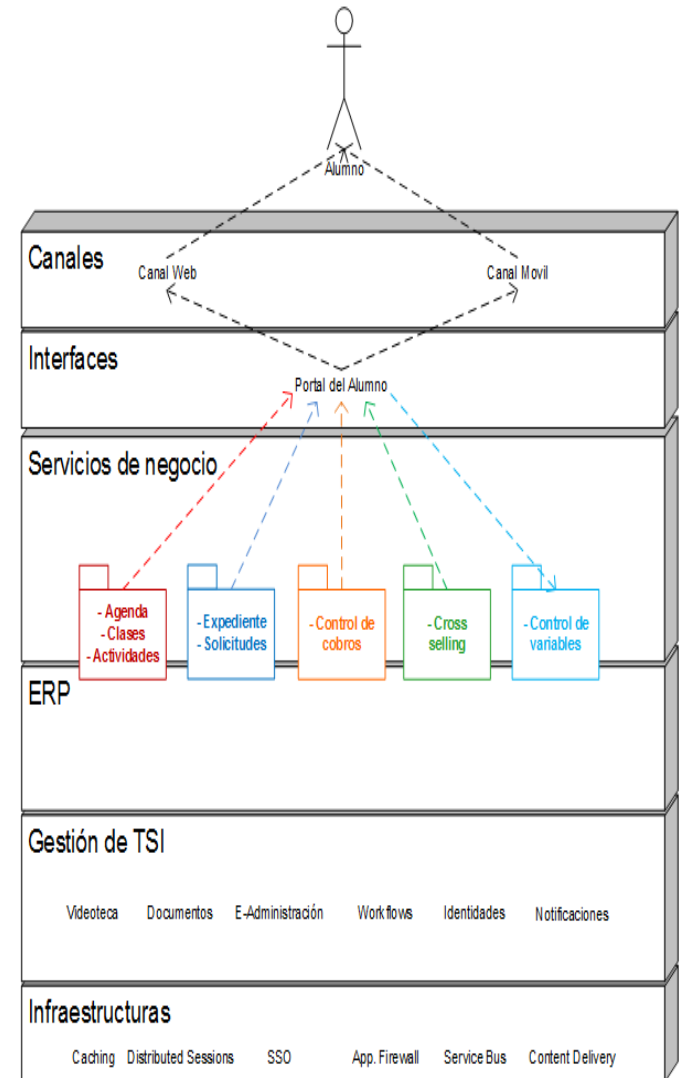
Alumno

Canales

Canal Web

Canal Movil

Interfaces

Portal del Alumno

Servicios de negocio

- Agenda
- Clases
- Actividades

- Expediente
- Solicitudes

- Control de cobros

- Cross selling

- Control de variables

ERP

Gestión de TSI

Videoteca Documentos E-Administración Workflows Identidades Notificaciones

Infraestructuras

Caching Distributed Sessions SSO App. Firewall Service Bus Content Delivery